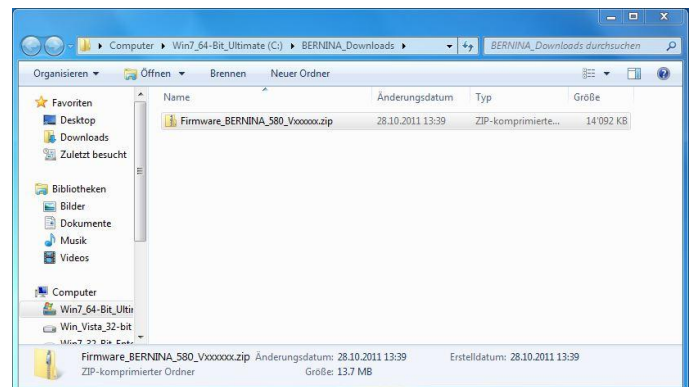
Computer ▸ Win7_64-Bit_Ultimate (C:) ▸ BERNINA_Downloads ▸

BERNINA_Downloads durchsuchen

Organisieren ▾ Öffnen ▾ Brennen Neuer Ordner

Favoriten
Desktop
Downloads
Zuletzt besucht

Bibliotheken
Bilder
Dokumente
Musik
Videos

Computer
Win7_64-Bit_Ultir
Win_Vista_32-bit
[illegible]

| Name | Änderungsdatum | Typ | Größe |
|---|---|---|---|
| Firmware_BERNINA_580_Vxxxxxx.zip | 28.10.2011 13:39 | ZIP-komprimierte... | 14'092 KB |

Firmware_BERNINA_580_Vxxxxxx.zip Änderungsdatum: 28.10.2011 13:39 Erstelldatum: 28.10.2011 13:39
ZIP-komprimierter Ordner Größe: 13.7 MB